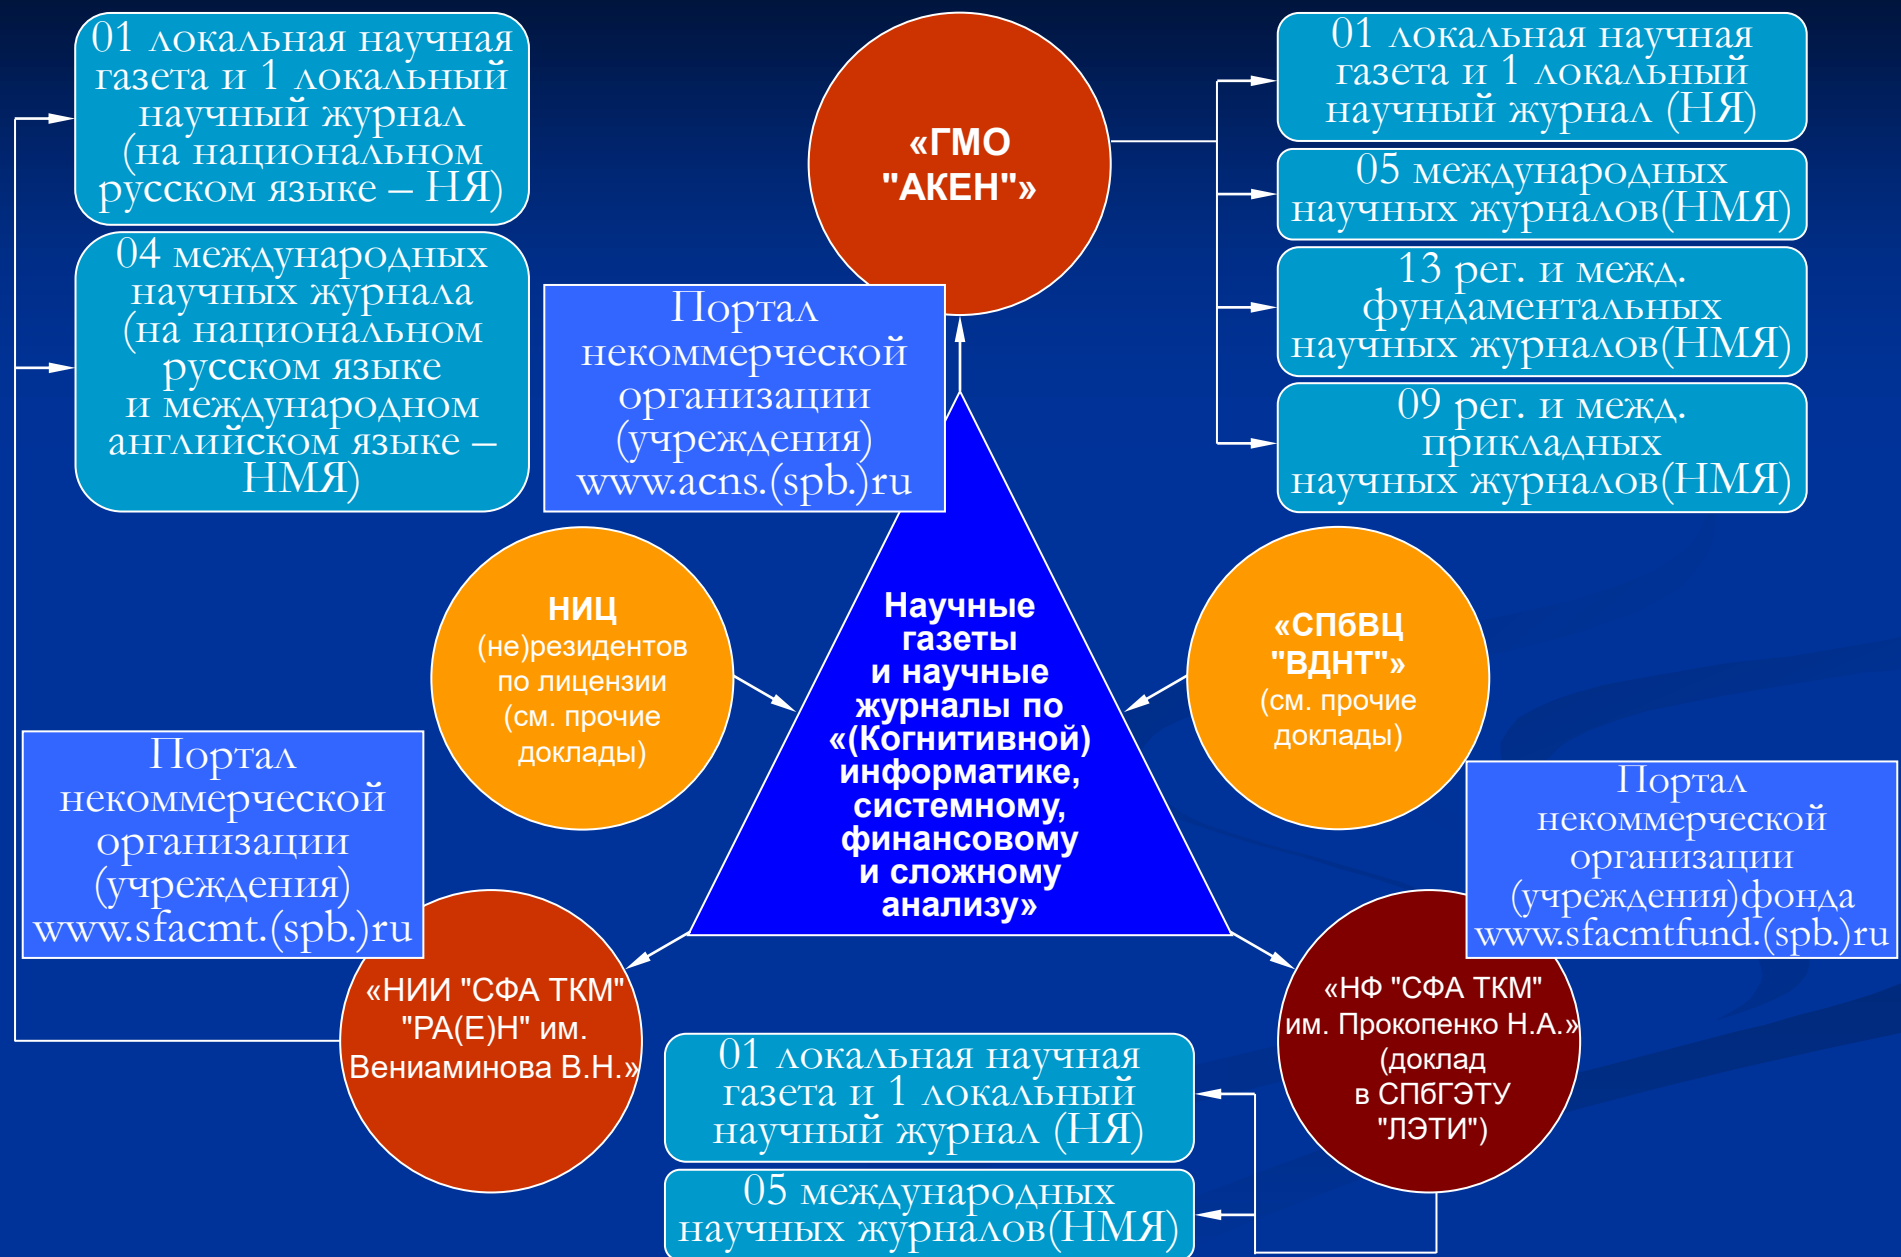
01 локальная научная газета и 1 локальный научный журнал (на национальном русском языке – НЯ)

04 международных научных журнала (на национальном русском языке и международном английском языке – НМЯ)

Портал некоммерческой организации (учреждения) www.acns.(spb.)ru

«ГМО "АКЕН"»

01 локальная научная газета и 1 локальный научный журнал (НЯ)

05 международных научных журналов(НМЯ)

13 рег. и межд. фундаментальных научных журналов(НМЯ)

09 рег. и межд. прикладных научных журналов(НМЯ)

НИЦ (не)резидентов по лицензии (см. прочие доклады)

Научные газеты и научные журналы по «(Когнитивной) информатике, системному, финансовому и сложному анализу»

«СПбВЦ "ВДНТ"» (см. прочие доклады)

Портал некоммерческой организации (учреждения) www.sfacmt.(spb.)ru

Портал некоммерческой организации (учреждения)фонда www.sfacmtfund.(spb.)ru

«НИИ "СФА ТКМ" "РА(Е)Н" им. Вениаминова В.Н.»

«НФ "СФА ТКМ" им. Прокопенко Н.А.» (доклад в СПбГЭТУ "ЛЭТИ")

01 локальная научная газета и 1 локальный научный журнал (НЯ)

05 международных научных журналов(НМЯ)